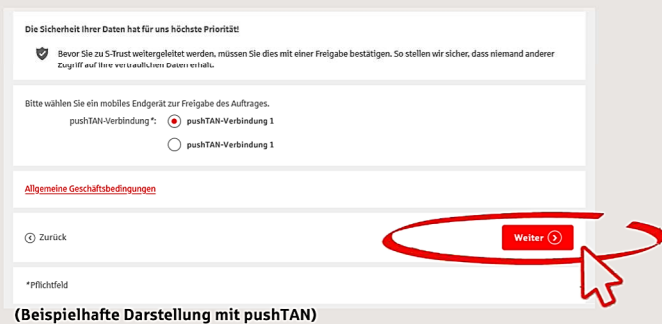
Die Sicherheit Ihrer Daten hat für uns höchste Priorität!

Bevor Sie zu S-Trust weitergeleitet werden, müssen Sie dies mit einer Freigabe bestätigen. So stellen wir sicher, dass niemand anderer Zugriff auf Ihre vertraulichen Daten erhält.

Bitte wählen Sie ein mobiles Endgerät zur Freigabe des Auftrages.

pushTAN-Verbindung *: pushTAN-Verbindung 1

pushTAN-Verbindung 1

Allgemeine Geschäftsbedingungen

Zurück

Weiter

*Pflichtfeld

(Beispielhafte Darstellung mit pushTAN)